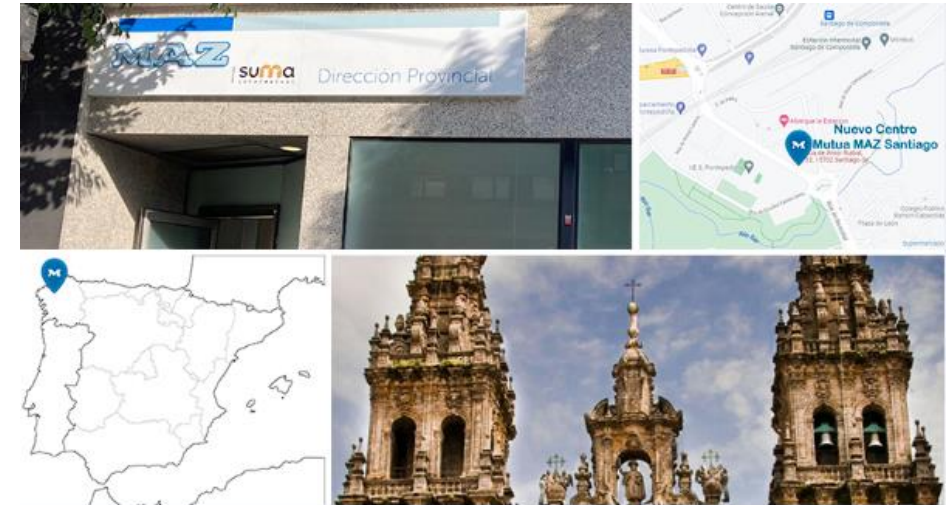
MAZ
suma
Dirección Provincial

Nuevo Centro
Mutua MAZ Santiago
Santiago de Compostela
Alberque o Estanco
Centro de Saúde Concepción Arenal
Estación Intermodal Santiago de Compostela
Alén Rúa
Praza de Lugo
Supermercado
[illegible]